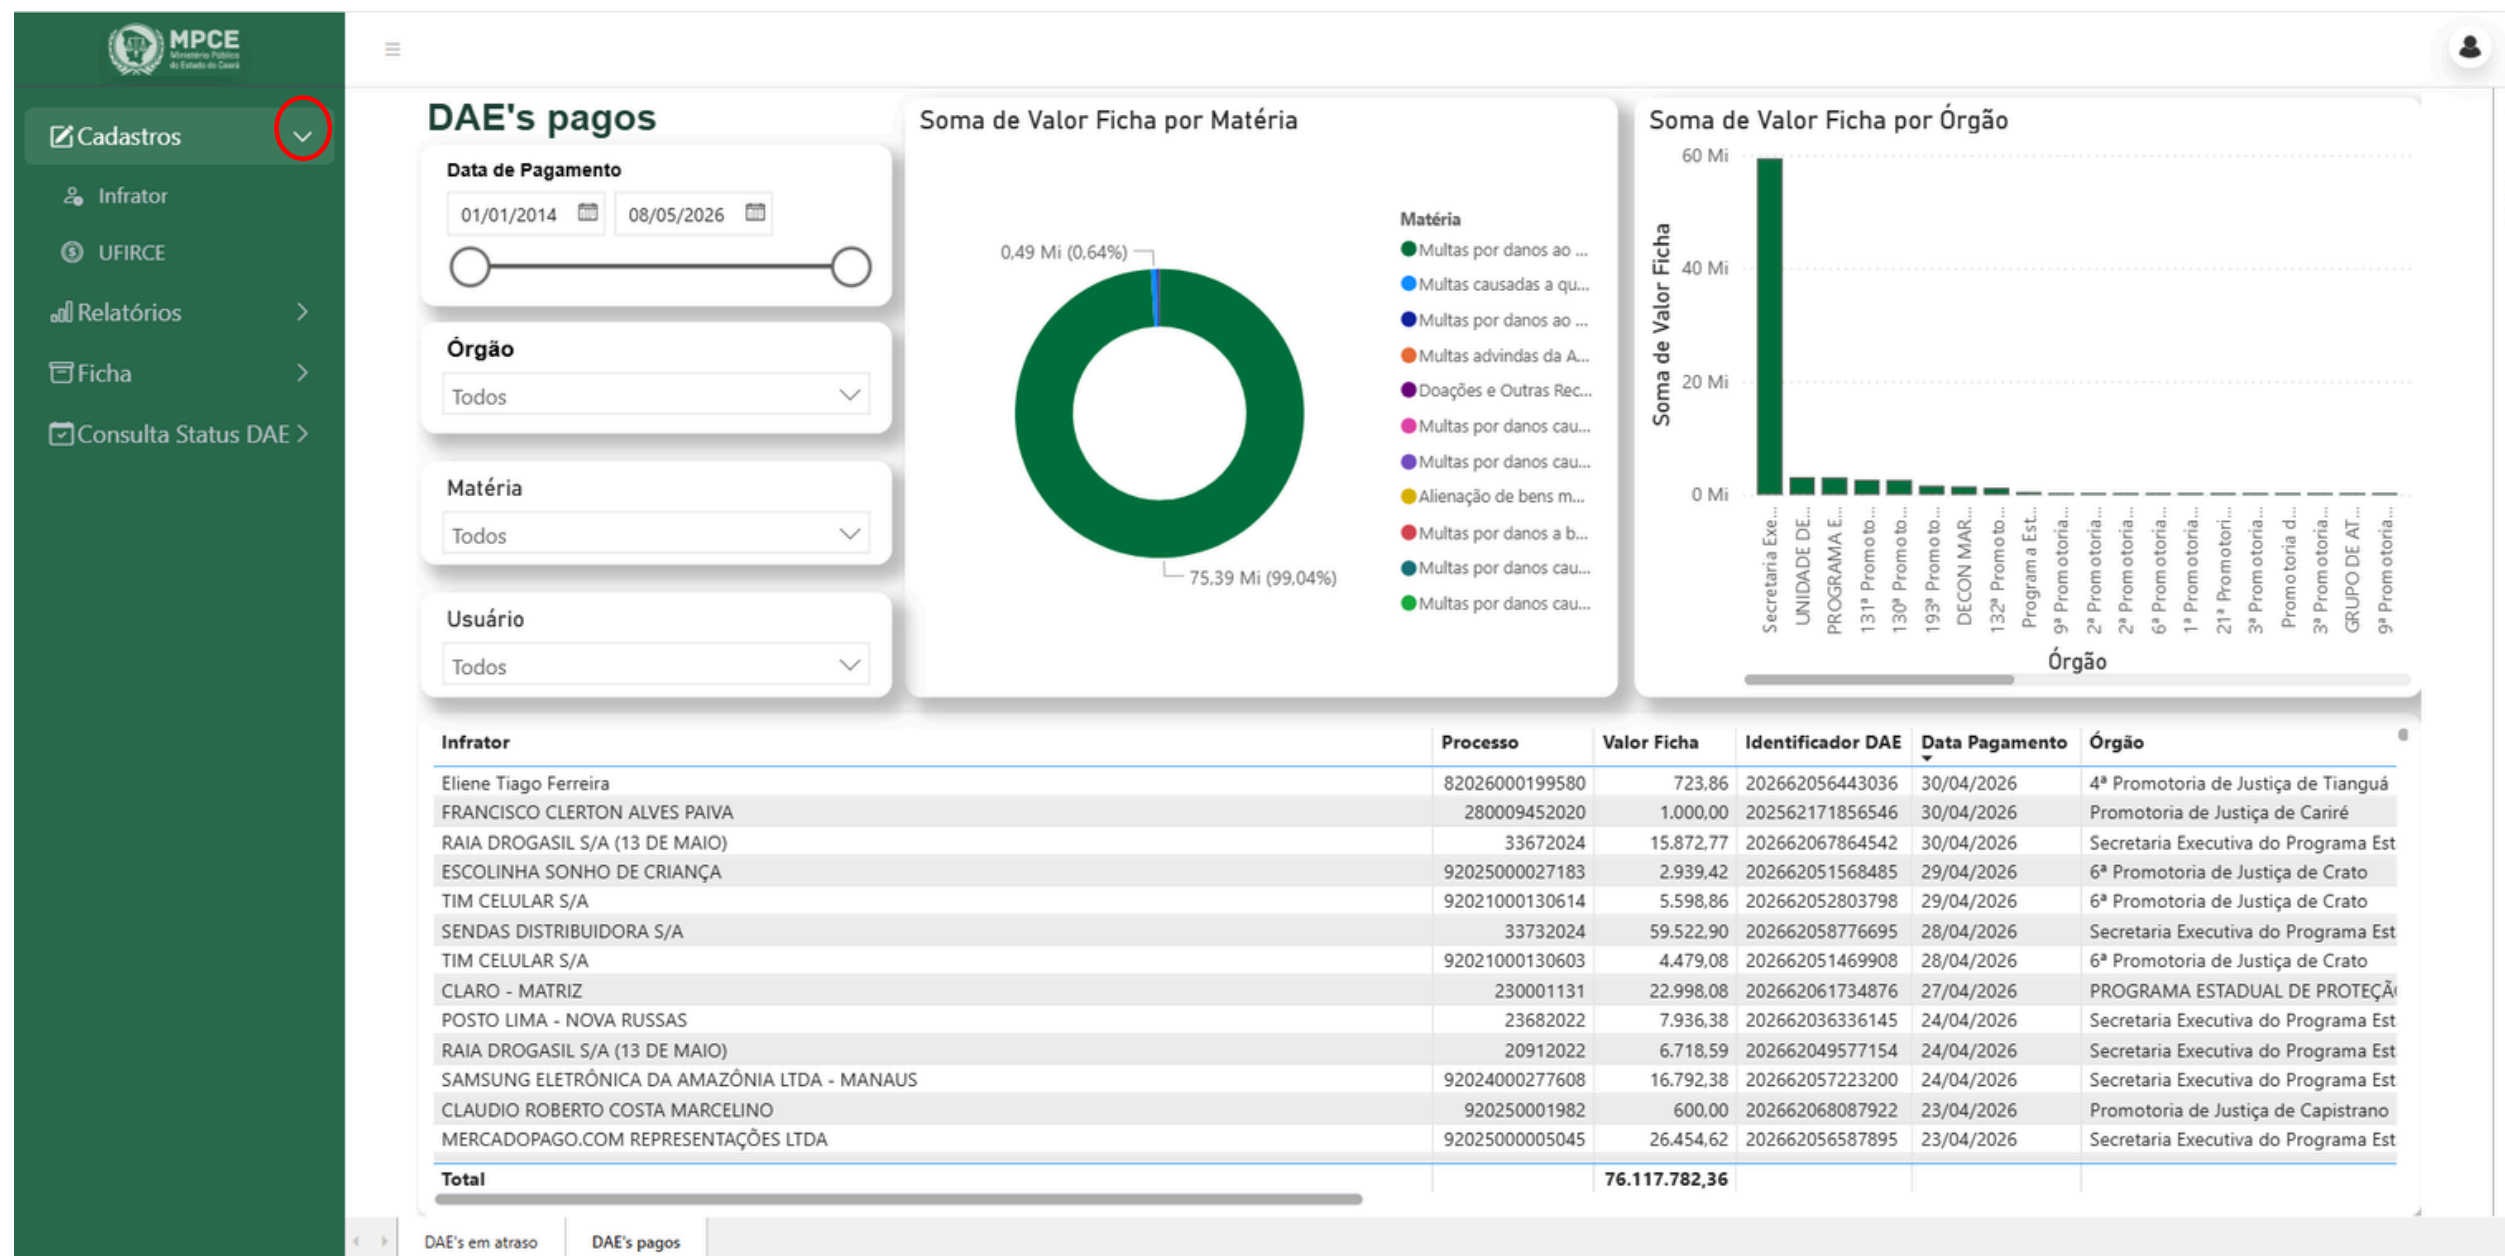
MPCE
Ministério Público do Estado do Ceará

Cadastros
Infrator
UFIRCE
Relatórios
Ficha
Consulta Status DAE

DAE's pagos

Data de Pagamento
01/01/2014
08/05/2026

Órgão
Todos

Matéria
Todos

Usuário
Todos

Soma de Valor Ficha por Matéria
0,49 Mi (0,64%)
75,39 Mi (99,04%)
Matéria
Multas por danos ao ...
Multas causadas a qu...
Multas por danos ao ...
Multas advindas da A...
Doações e Outras Rec...
Multas por danos cau...
Multas por danos cau...
Alienação de bens m...
Multas por danos a b...
Multas por danos cau...
Multas por danos cau...

Soma de Valor Ficha por Órgão
60 Mi
40 Mi
20 Mi
0 Mi
Soma de Valor Ficha
Secretaria Exe...
UNIDADE DE...
PROGRAMA E...
131ª Promoto...
130ª Promoto...
193ª Promoto...
DECON MAR...
132ª Promoto...
Programa Est...
9ª Promotoria...
2ª Promotoria...
2ª Promotoria...
6ª Promotoria...
1ª Promotoria...
21ª Promotori...
3ª Promotoria...
Promotoria d...
3ª Promotoria...
GRUPO DE AT...
9ª Promotoria...
Órgão

| Infrator | Processo | Valor Ficha | Identificador DAE | Data Pagamento | Órgão |
|---|---|---|---|---|---|
| Eliene Tiago Ferreira | 82026000199580 | 723,86 | 202662056443036 | 30/04/2026 | 4ª Promotoria de Justiça de Tianguá |
| FRANCISCO CLERTON ALVES PAIVA | 280009452020 | 1.000,00 | 202562171856546 | 30/04/2026 | Promotoria de Justiça de Cariré |
| RAIA DROGASIL S/A (13 DE MAIO) | 33672024 | 15.872,77 | 202662067864542 | 30/04/2026 | Secretaria Executiva do Programa Est |
| ESCOLINHA SONHO DE CRIANÇA | 92025000027183 | 2.939,42 | 202662051568485 | 29/04/2026 | 6ª Promotoria de Justiça de Crato |
| TIM CELULAR S/A | 92021000130614 | 5.598,86 | 202662052803798 | 29/04/2026 | 6ª Promotoria de Justiça de Crato |
| SENDAS DISTRIBUIDORA S/A | 33732024 | 59.522,90 | 202662058776695 | 28/04/2026 | Secretaria Executiva do Programa Est |
| TIM CELULAR S/A | 92021000130603 | 4.479,08 | 202662051469908 | 28/04/2026 | 6ª Promotoria de Justiça de Crato |
| CLARO - MATRIZ | 230001131 | 22.998,08 | 202662061734876 | 27/04/2026 | PROGRAMA ESTADUAL DE PROTEÇÃ |
| POSTO LIMA - NOVA RUSSAS | 23682022 | 7.936,38 | 202662036336145 | 24/04/2026 | Secretaria Executiva do Programa Est |
| RAIA DROGASIL S/A (13 DE MAIO) | 20912022 | 6.718,59 | 202662049577154 | 24/04/2026 | Secretaria Executiva do Programa Est |
| SAMSUNG ELETRÔNICA DA AMAZÔNIA LTDA - MANAUS | 92024000277608 | 16.792,38 | 202662057223200 | 24/04/2026 | Secretaria Executiva do Programa Est |
| CLAUDIO ROBERTO COSTA MARCELINO | 920250001982 | 600,00 | 202662068087922 | 23/04/2026 | Promotoria de Justiça de Capistrano |
| MERCADOPAGO.COM REPRESENTAÇÕES LTDA | 92025000005045 | 26.454,62 | 202662056587895 | 23/04/2026 | Secretaria Executiva do Programa Est |
| Total | | 76.117.782,36 | | | |

DAE's em atraso
DAE's pagos